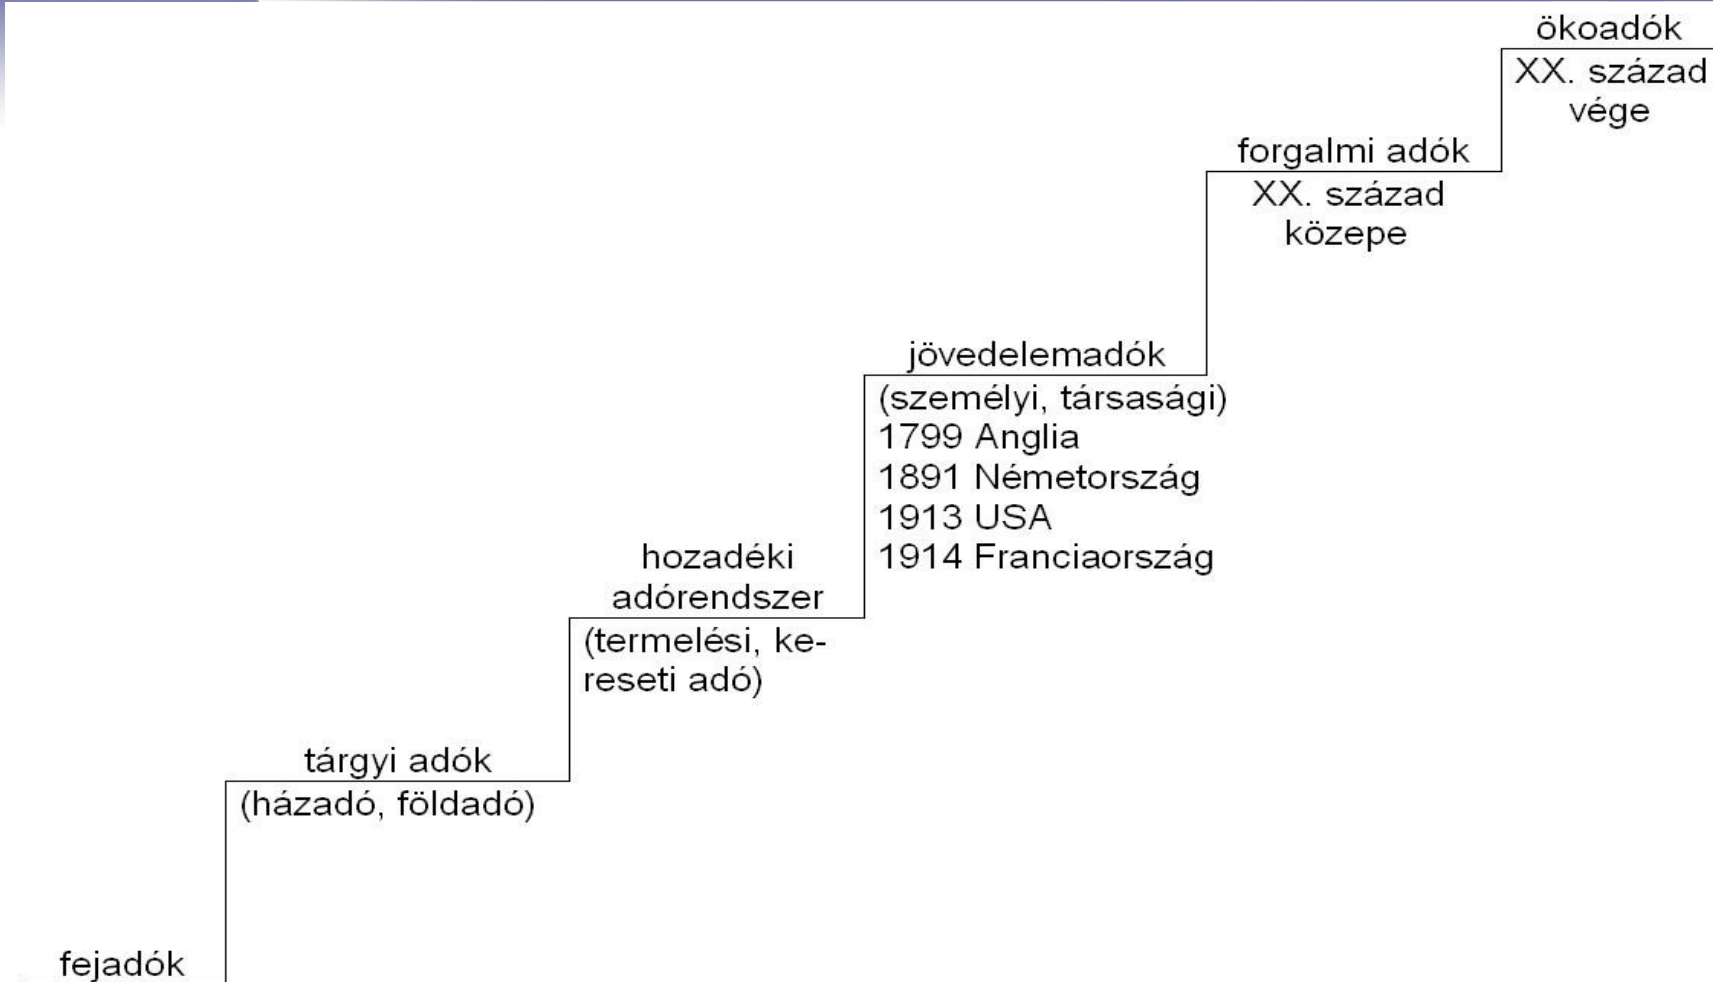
fejadók

tárgyi adók
(házadó, földadó)

hozadéki adórendszer
(termelési, kereseti adó)

jövedelemadók
(személyi, társasági)
1799 Anglia
1891 Németország
1913 USA
1914 Franciaország

forgalmi adók
XX. század közepe

ökoadók
XX. század vége